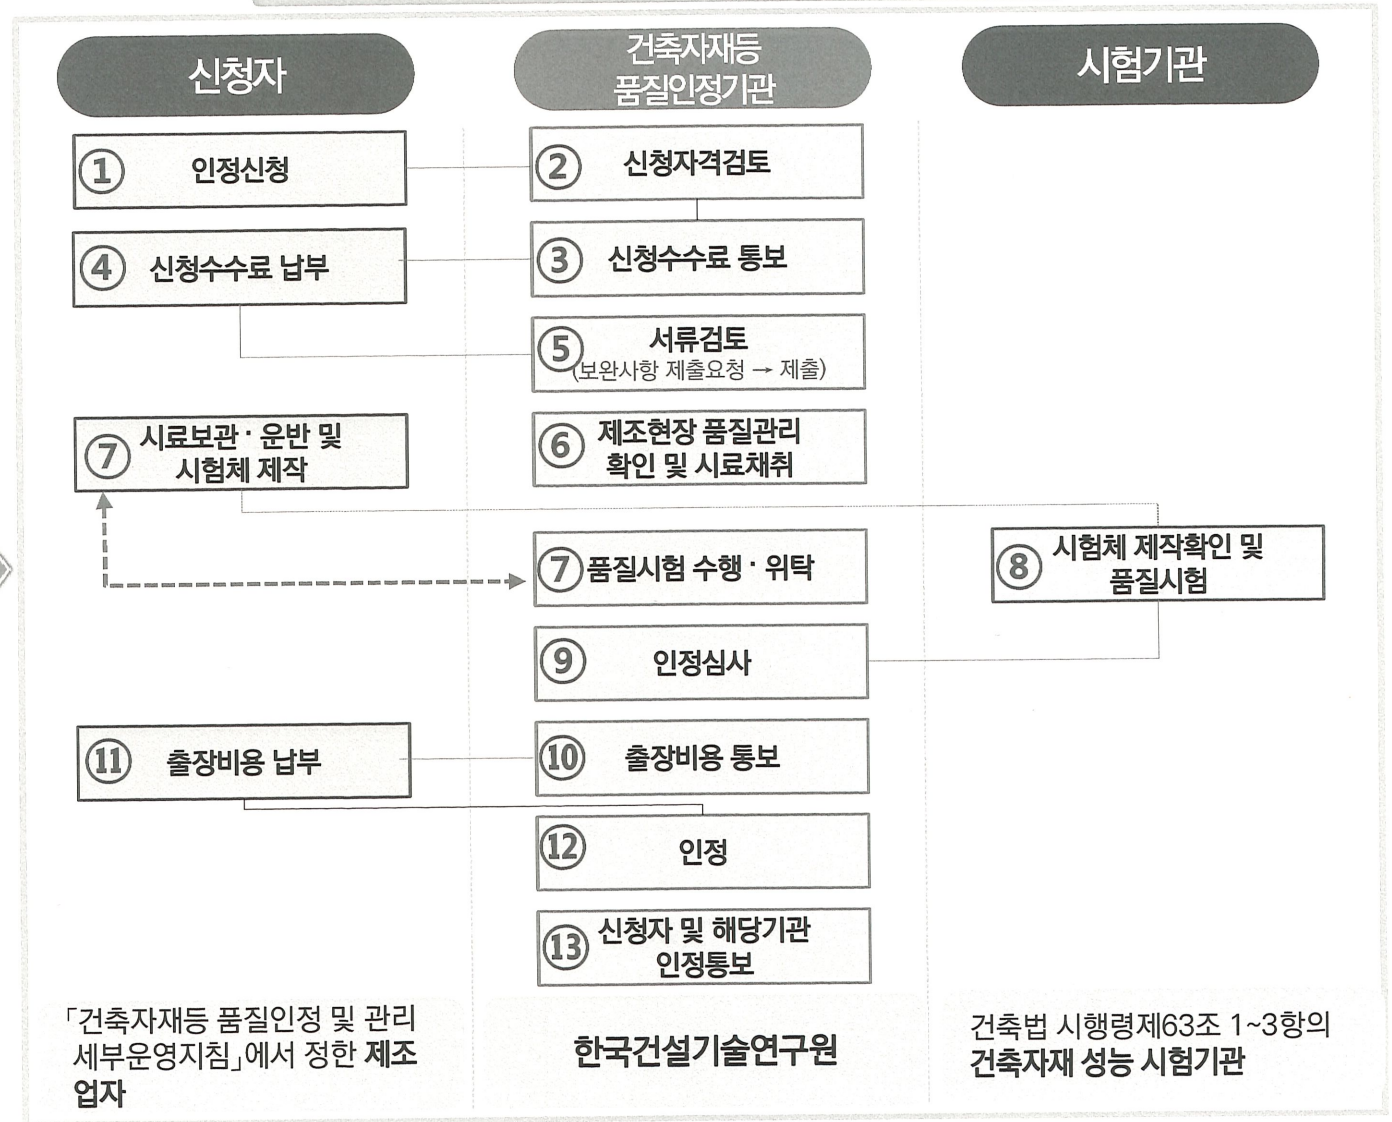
신청자

건축자재등 품질인정기관

시험기관

① 인정신청

② 신청자격검토

④ 신청수수료 납부

③ 신청수수료 통보

⑤ 서류검토 (보완사항 제출요청 → 제출)

⑦ 시료보관 · 운반 및 시험체 제작

⑥ 제조현장 품질관리 확인 및 시료채취

⑦ 품질시험 수행 · 위탁

⑧ 시험체 제작확인 및 품질시험

⑨ 인정심사

⑪ 출장비용 납부

⑩ 출장비용 통보

⑫ 인정

⑬ 신청자 및 해당기관 인정통보

「건축자재등 품질인정 및 관리 세부운영지침」에서 정한 제조업자

한국건설기술연구원

건축법 시행령제63조 1~3항의 건축자재 성능 시험기관